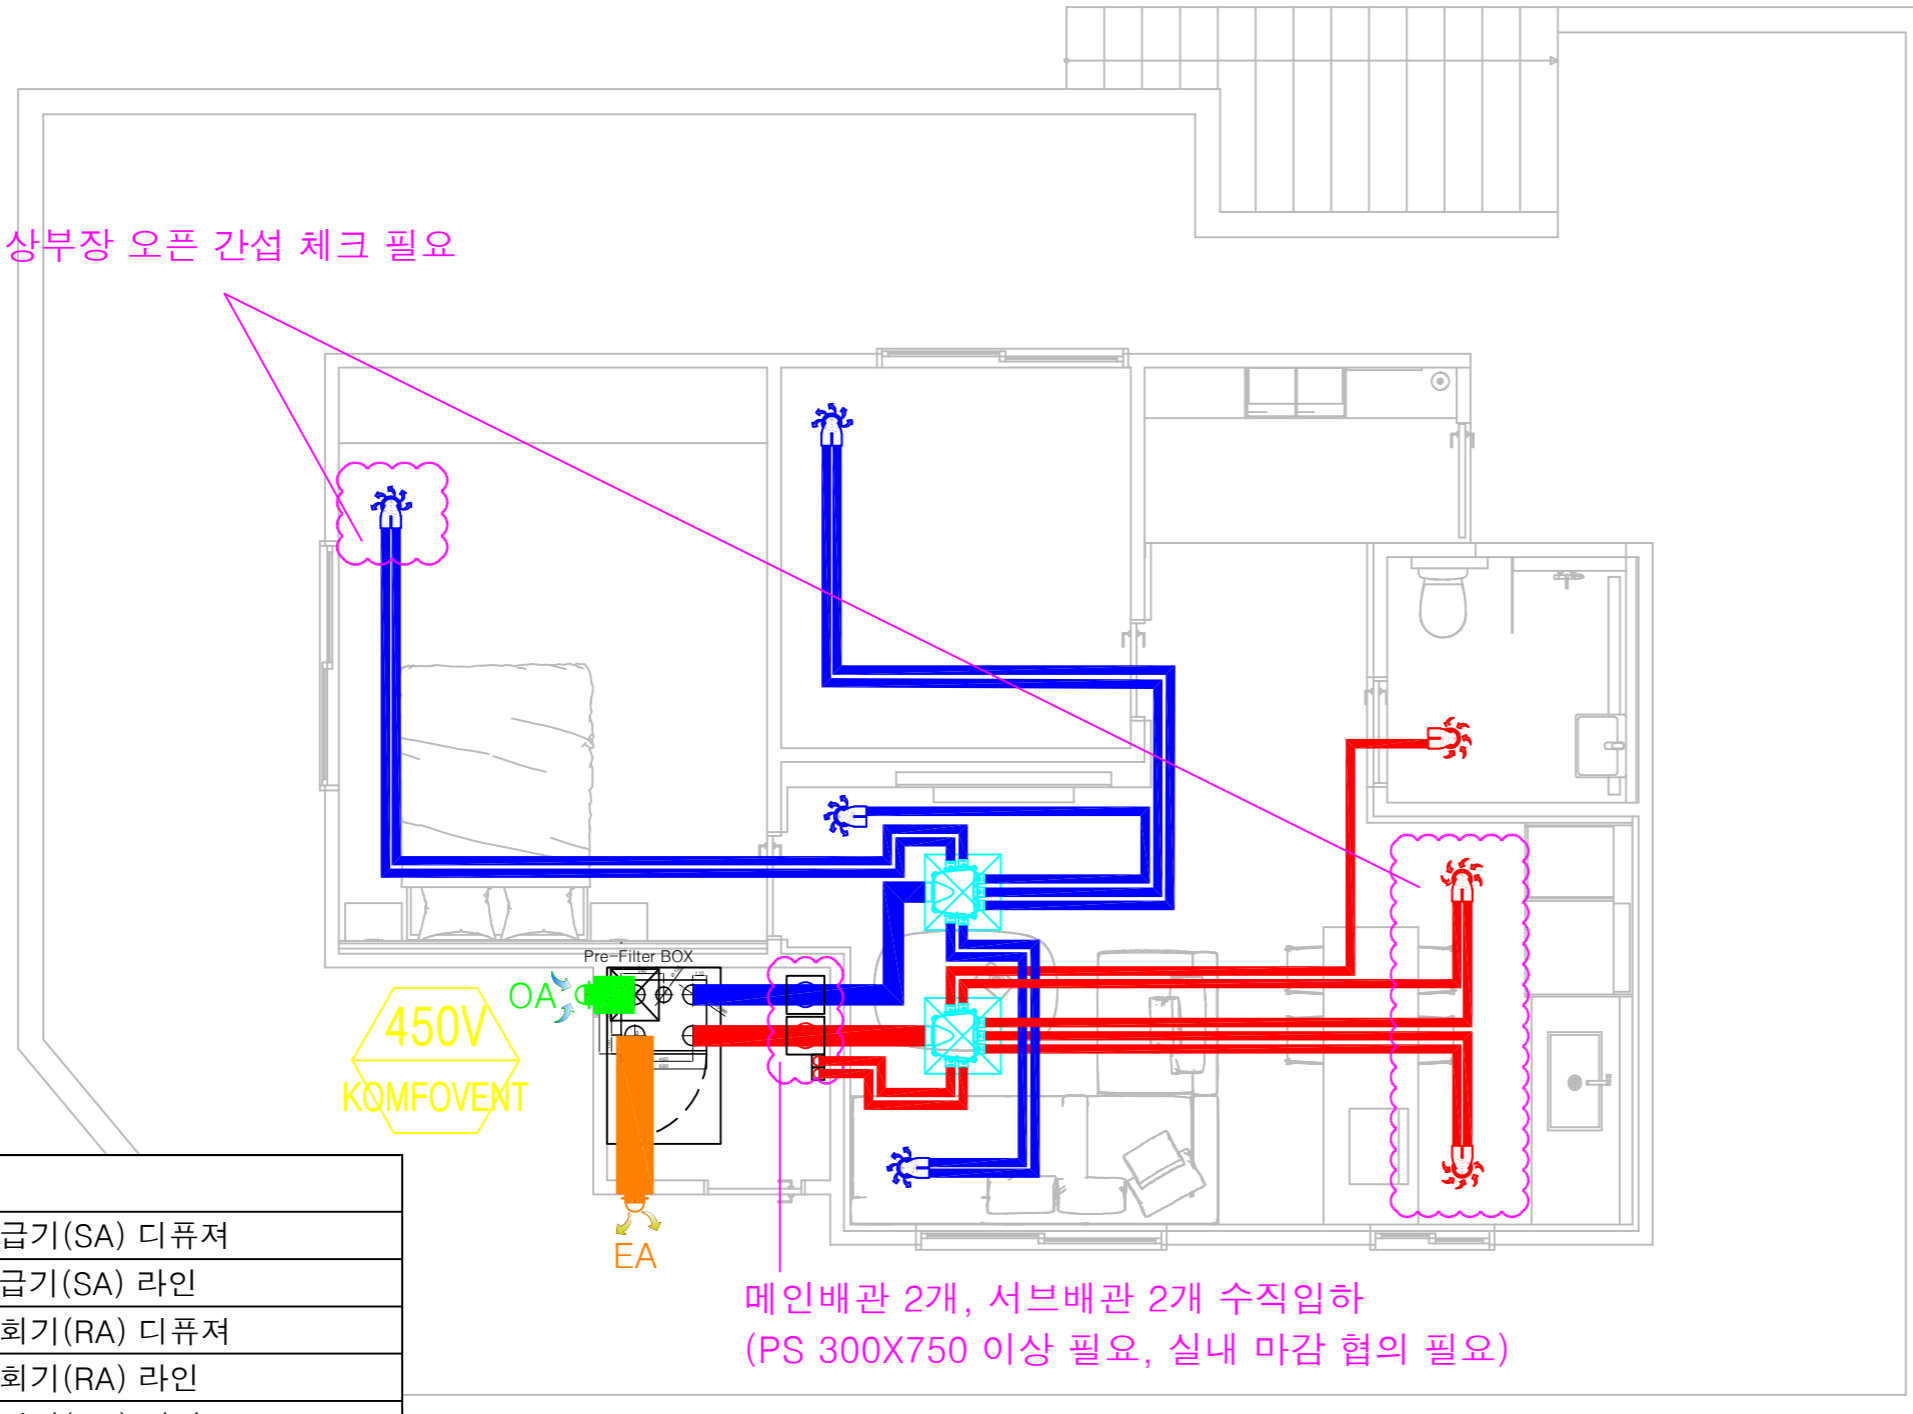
상부장 오픈 간섭 체크 필요

Pre-Filter BOX

OA

450V
KOMFOVENT

EA

메인배관 2개, 서브배관 2개 수직입하
(PS 300X750 이상 필요, 실내 마감 협의 필요)

| |
|---|
| 급기(SA) 디퓨저 |
| 급기(SA) 라인 |
| 회기(RA) 디퓨져 |
| 회기(RA) 라인 |
| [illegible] |